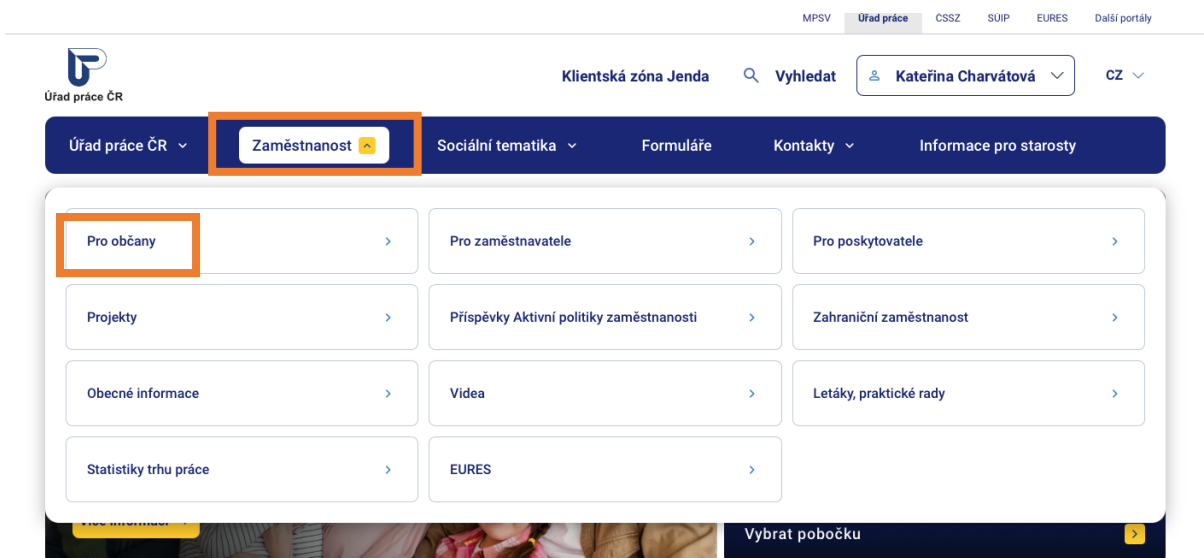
MPSV Úřad práce ČSSZ SÚIP EURES Další portály

Úřad práce ČR

Klientská zóna Jenda Vyhledat Kateřina Charvátová CZ

Úřad práce ČR Zaměstnanost Sociální tematika Formuláře Kontakty Informace pro starosty

| Pro občany | Pro zaměstnavatele | Pro poskytovatele |
|---|---|---|
| Projekty | Příspěvky Aktivní politiky zaměstnanosti | Zahraniční zaměstnanost |
| Obecné informace | Videa | Letáky, praktické rady |
| Statistiky trhu práce | EURES | |

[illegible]

Vybrat pobočku